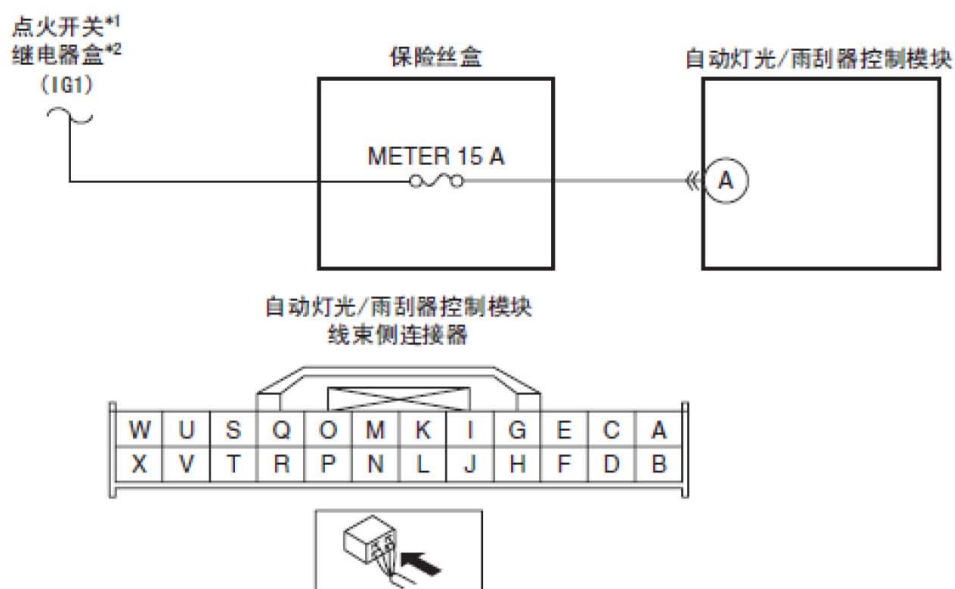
点火开关*1
继电器盒*2
（IG1）

保险丝盒

METER 15 A

自动灯光/雨刮器控制模块

A

自动灯光/雨刮器控制模块
线束侧连接器

| W | U | S | Q | O | M | K | I | G | E | C | A |
|---|---|---|---|---|---|---|---|---|---|---|---|
| X | V | T | R | P | N | L | J | H | F | D | B |